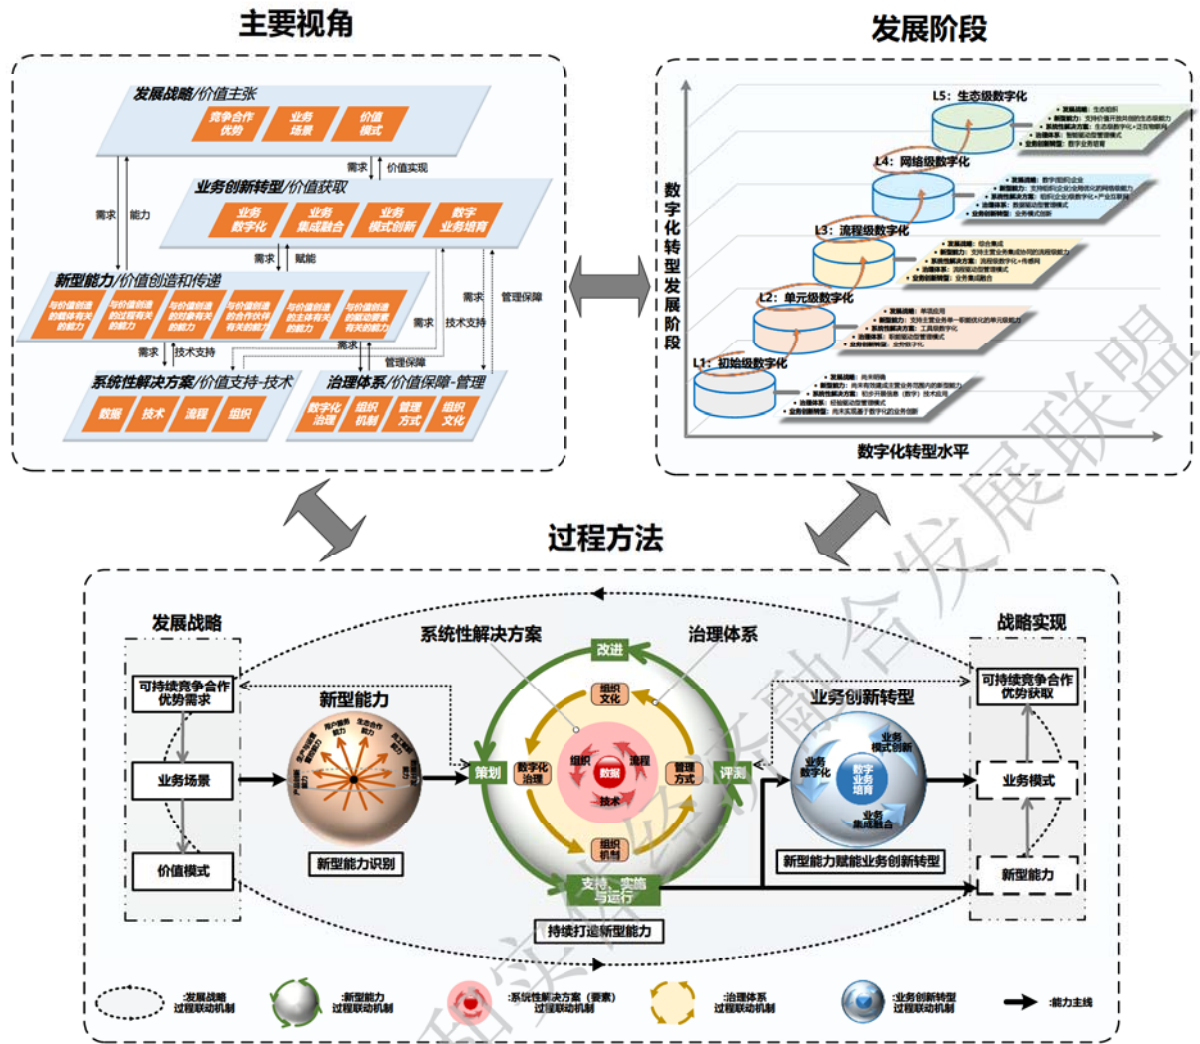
主要视角

发展战略/价值主张
竞争合作优势
业务场景
价值模式

需求
价值实现
需求
能力

业务创新转型/价值获取
业务数字化
业务集成融合
业务模式创新
数字业务培育

需求
赋能

新型能力/价值创造和传递
与价值创造的载体有关的能力
与价值创造的过程有关的能力
与价值创造的对象有关的能力
与价值创造的合作伙伴有关的能力
与价值创造的主体有关的能力
与价值创造的驱动要素有关的能力

需求
管理保障
需求
技术支持
需求
技术支持
需求
管理保障

系统性解决方案/价值支持-技术
数据
技术
流程
组织

治理体系/价值保障-管理
数字化治理
组织机制
管理方式
组织文化

发展阶段

数字化转型发展阶段

L5：生态级数字化
L4：网络级数字化
L3：流程级数字化
L2：单元级数字化
L1：初始级数字化

数字化转型水平

过程方法

发展战略
可持续竞争合作优势需求
业务场景
价值模式

新型能力
新型能力识别

系统性解决方案
治理体系
改进
组织文化
策划
数字化治理
组织
数据
流程
技术
管理方式
评测
组织机制
支持、实施与运行
持续打造新型能力

业务创新转型
业务模式创新
业务数字化
数字业务培育
业务集成融合
新型能力赋能业务创新转型

战略实现
可持续竞争合作优势获取
业务模式
新型能力

:发展战略过程联动机制
:新型能力过程联动机制
:系统性解决方案（要素）过程联动机制
:治理体系过程联动机制
:业务创新转型过程联动机制
:能力主线

数字发展联盟